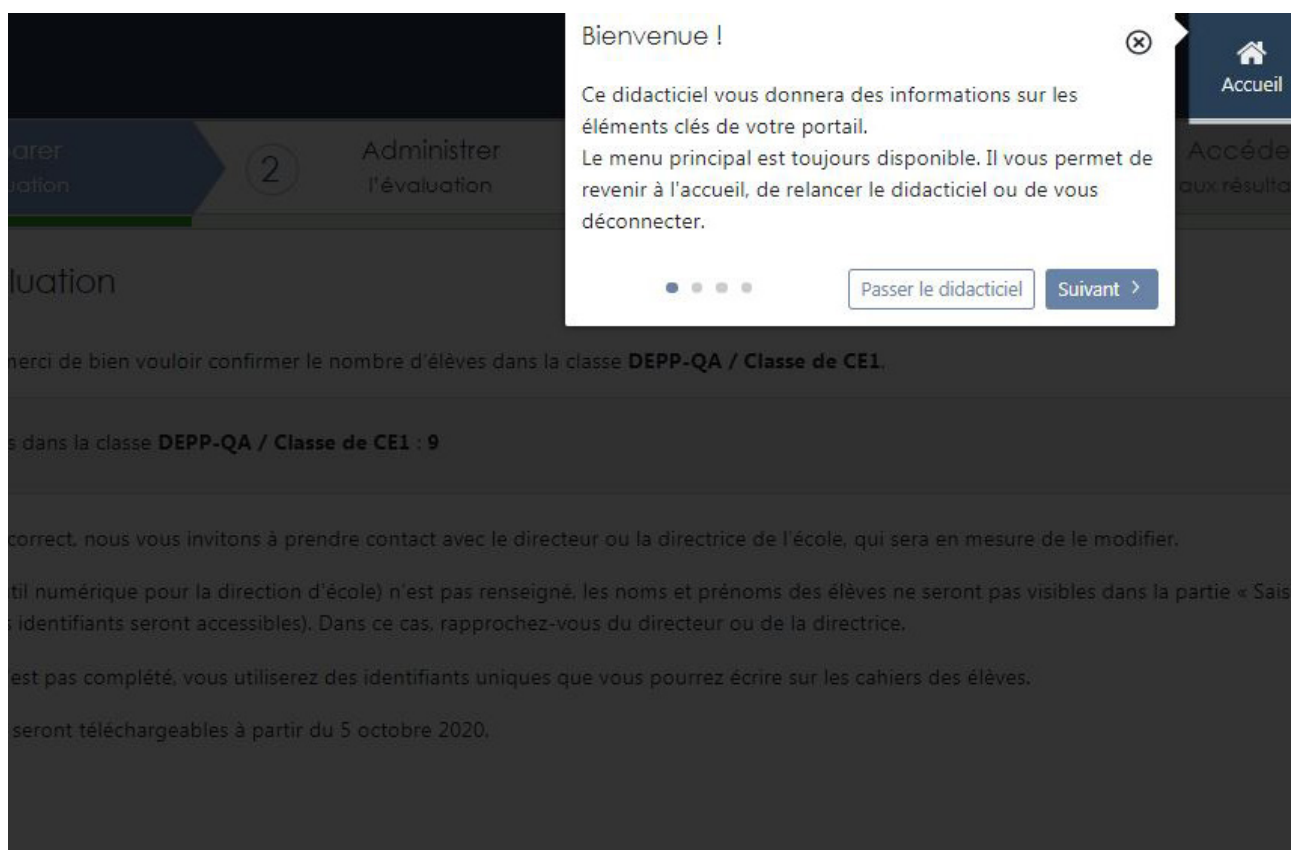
Bienvenue !

Ce didacticiel vous donnera des informations sur les éléments clés de votre portail.
Le menu principal est toujours disponible. Il vous permet de revenir à l'accueil, de relancer le didacticiel ou de vous déconnecter.

Passer le didacticiel Suivant >

Accueil

arer
uation

2 Administrer
l'évaluation

Accéde
aux résulta

luation

nerci de bien vouloir confirmer le nombre d'élèves dans la classe **DEPP-QA / Classe de CE1**.

s dans la classe **DEPP-QA / Classe de CE1** : **9**

correct, nous vous invitons à prendre contact avec le directeur ou la directrice de l'école, qui sera en mesure de le modifier.

til numérique pour la direction d'école) n'est pas renseigné, les noms et prénoms des élèves ne seront pas visibles dans la partie « Sais identifiants seront accessibles). Dans ce cas, rapprochez-vous du directeur ou de la directrice.

est pas complété, vous utiliserez des identifiants uniques que vous pourrez écrire sur les cahiers des élèves.

seront téléchargeables à partir du 5 octobre 2020.